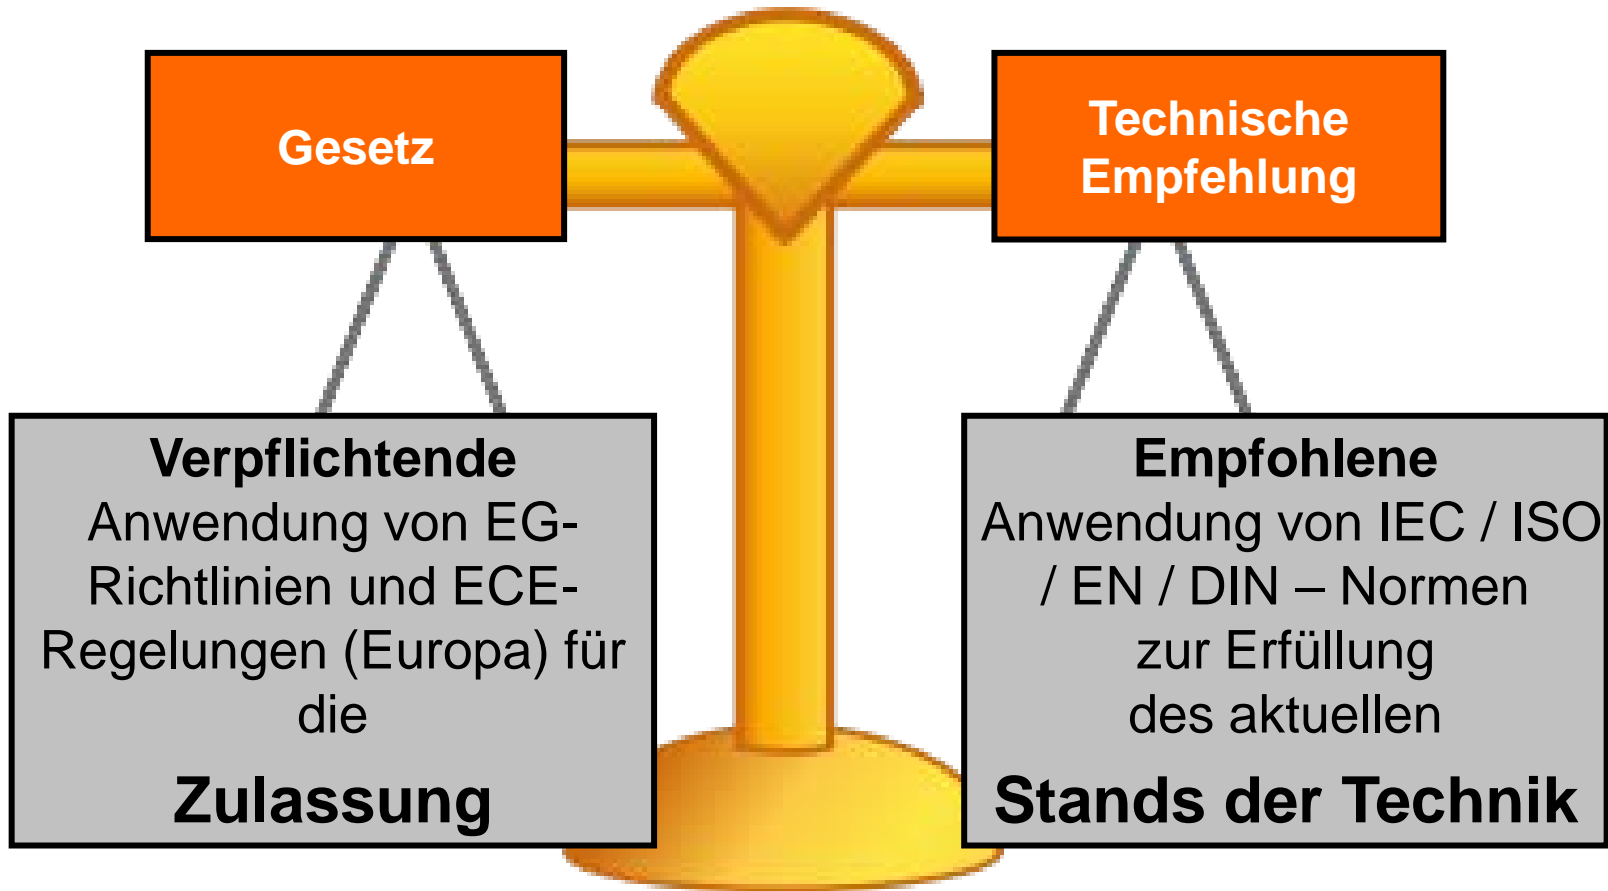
Gesetz

Technische Empfehlung

Verpflichtende Anwendung von EG-Richtlinien und ECE-Regelungen (Europa) für die

Zulassung

Empfohlene Anwendung von IEC / ISO / EN / DIN – Normen zur Erfüllung des aktuellen

Stands der Technik